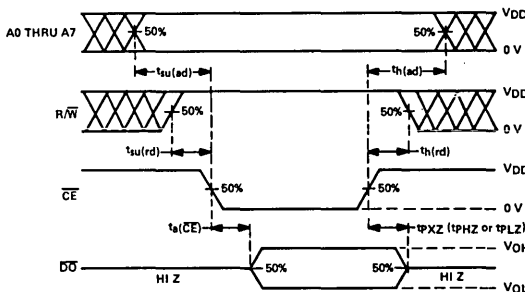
A0 THRU A7

50%

50%

$V_{DD}$

0 V

$t_{su(ad)}$

$t_{h(ad)}$

$R/\overline{W}$

50%

50%

$V_{DD}$

0 V

$t_{su(rd)}$

$t_{h(rd)}$

$\overline{CE}$

50%

50%

$V_{DD}$

0 V

$t_{a(\overline{CE})}$

$t_{PXZ}$ ($t_{PHZ}$ or $t_{PLZ}$)

$\overline{DO}$

HI Z

50%

50%

HI Z

$V_{OH}$

$V_{OL}$